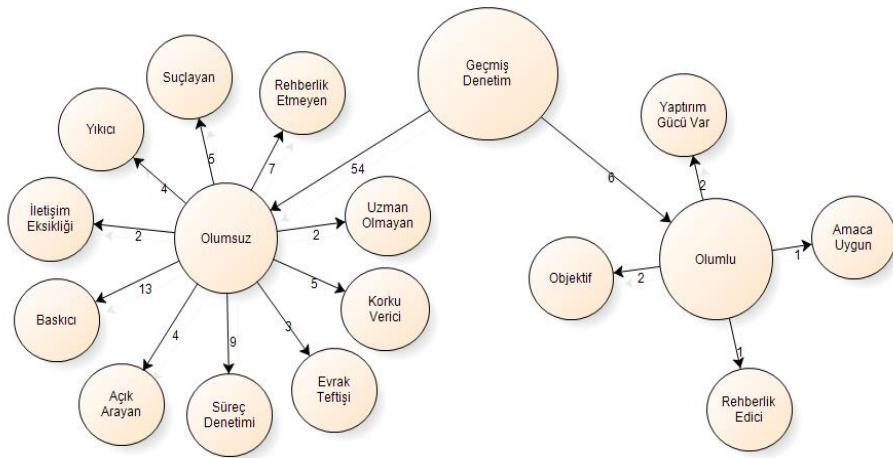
Geçmiş Denetim

54

6

Olumsuz

Suçlayan

5

Rehberlik Etmeyen

7

Yıkıcı

4

İletişim Eksikliği

2

Uzman Olmayan

2

Baskıcı

13

Korku Verici

5

Açık Arayan

4

Süreç Denetimi

9

Evrak Teftişi

3

Olumlu

Yaptırım Gücü Var

2

Amaca Uygun

1

Objektif

2

Rehberlik Edici

1